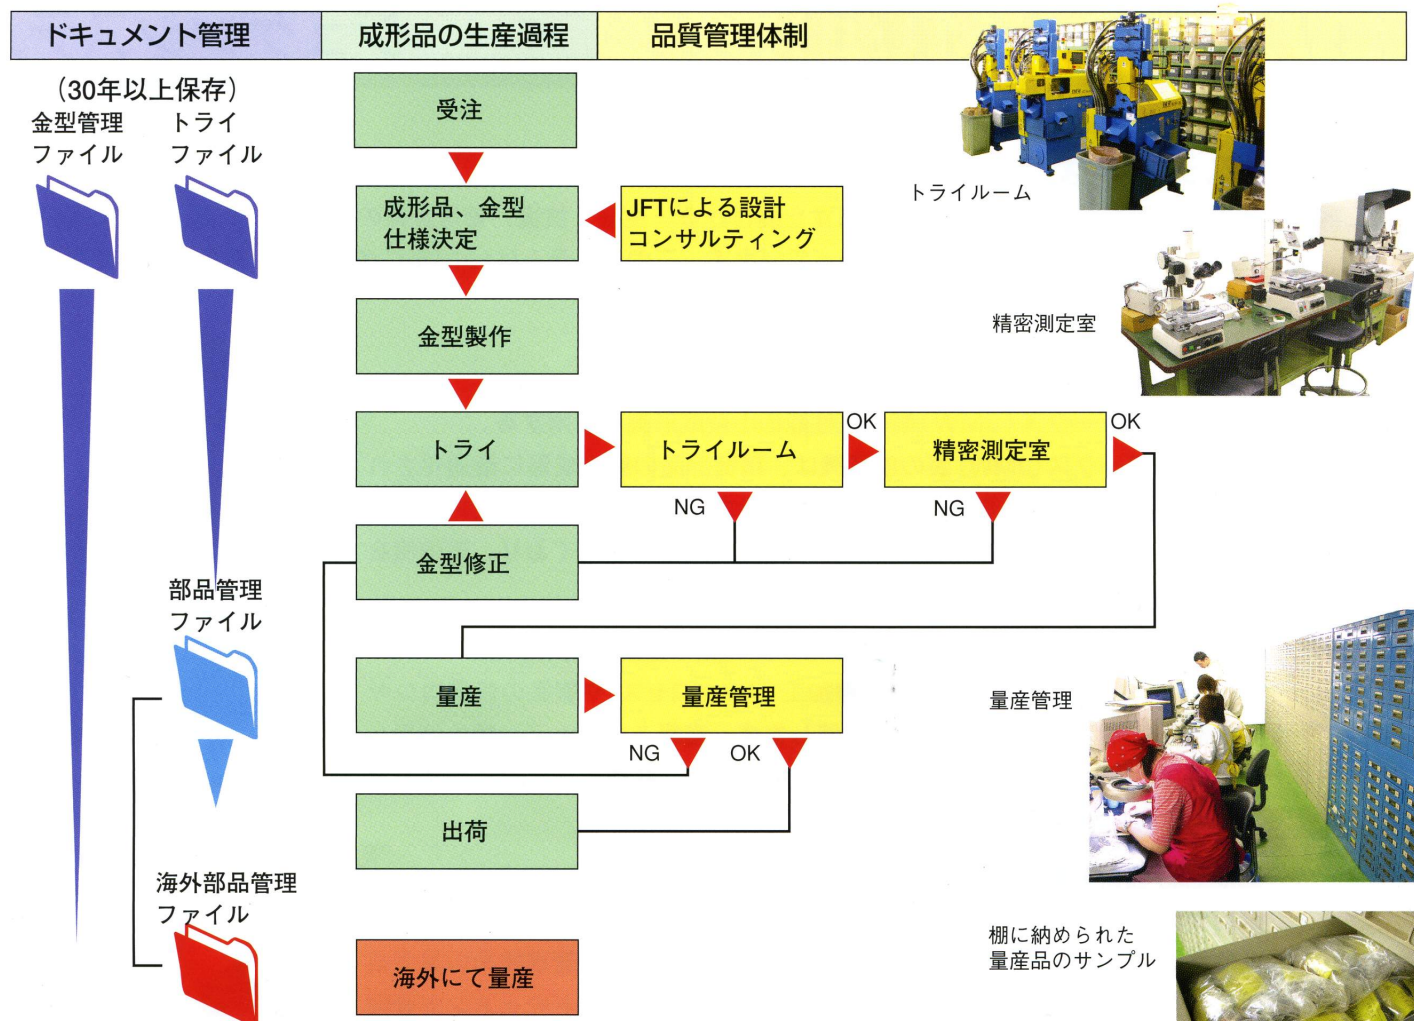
ドキュメント管理
成形品の生産過程
品質管理体制

（30年以上保存）
金型管理ファイル
トライファイル

受注
成形品、金型仕様決定
JFTによる設計コンサルティング
金型製作
トライ
トライルーム
OK
精密測定室
OK
NG
NG
金型修正
部品管理ファイル
量産
量産管理
NG
OK
出荷
海外部品管理ファイル
海外にて量産

トライルーム
精密測定室
量産管理
棚に納められた量産品のサンプル